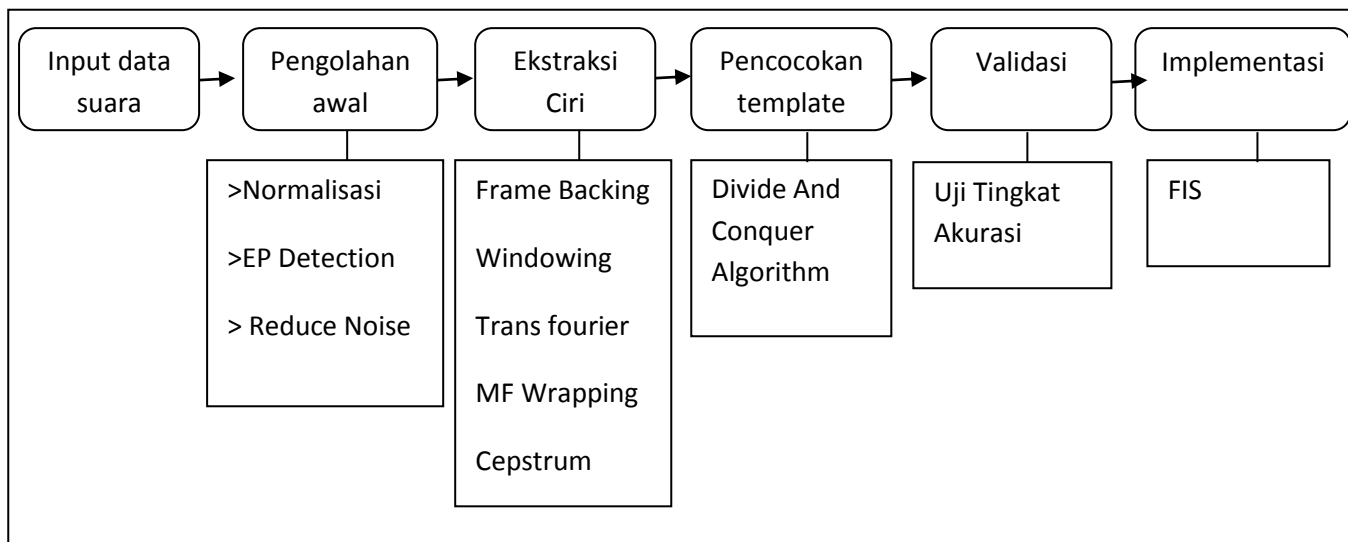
Input data suara

Pengolahan awal

Ekstraksi Ciri

Pencocokan template

Validasi

Implementasi

>Normalisasi

>EP Detection

> Reduce Noise

Frame Backing

Windowing

Trans fourier

MF Wrapping

Cepstrum

Divide And Conquer Algorithm

Uji Tingkat Akurasi

FIS